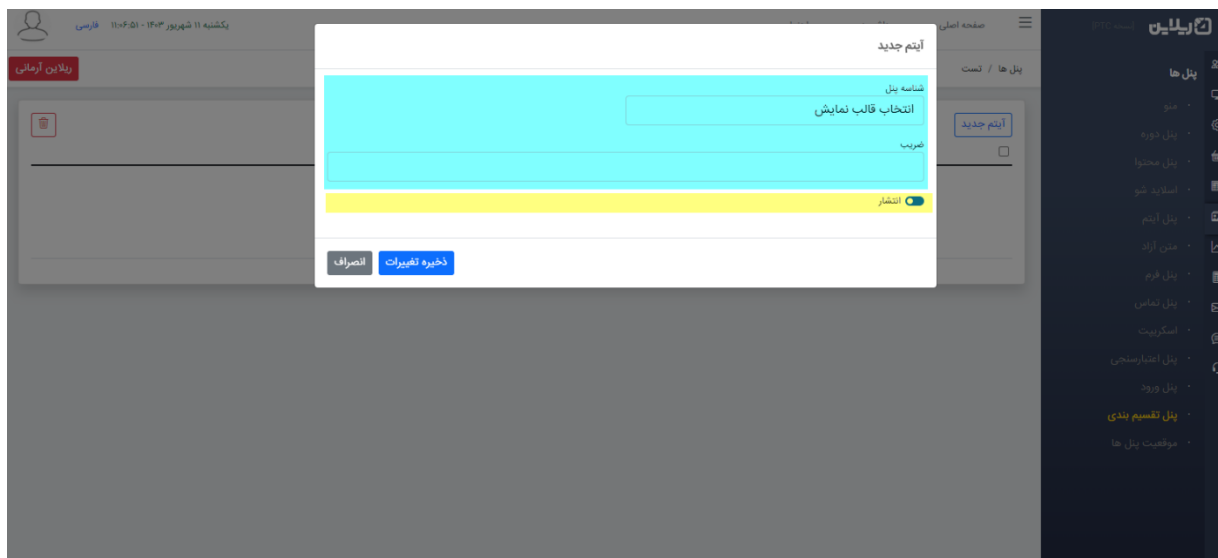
ریلاین
پنل ها
منو
پنل دوره
پنل محتوا
اسلاید شو
پنل آیتم
متن آزاد
پنل فرم
پنل تماس
اسکریپت
پنل اعتبارسنجی
پنل ورود
پنل تقسیم بندی
موقعیت پنل ها

صفحه اصلی
یکشنبه ۱۱ شهریور ۱۴۰۳ - ۱۱:۰۶:۵۱ فارسی
ریلاین آرمانی
پنل ها / تست
آیتم جدید

آیتم جدید
شناسه پنل
انتخاب قالب نمایش
ضریب
انتشار
ذخیره تغییرات
انصراف